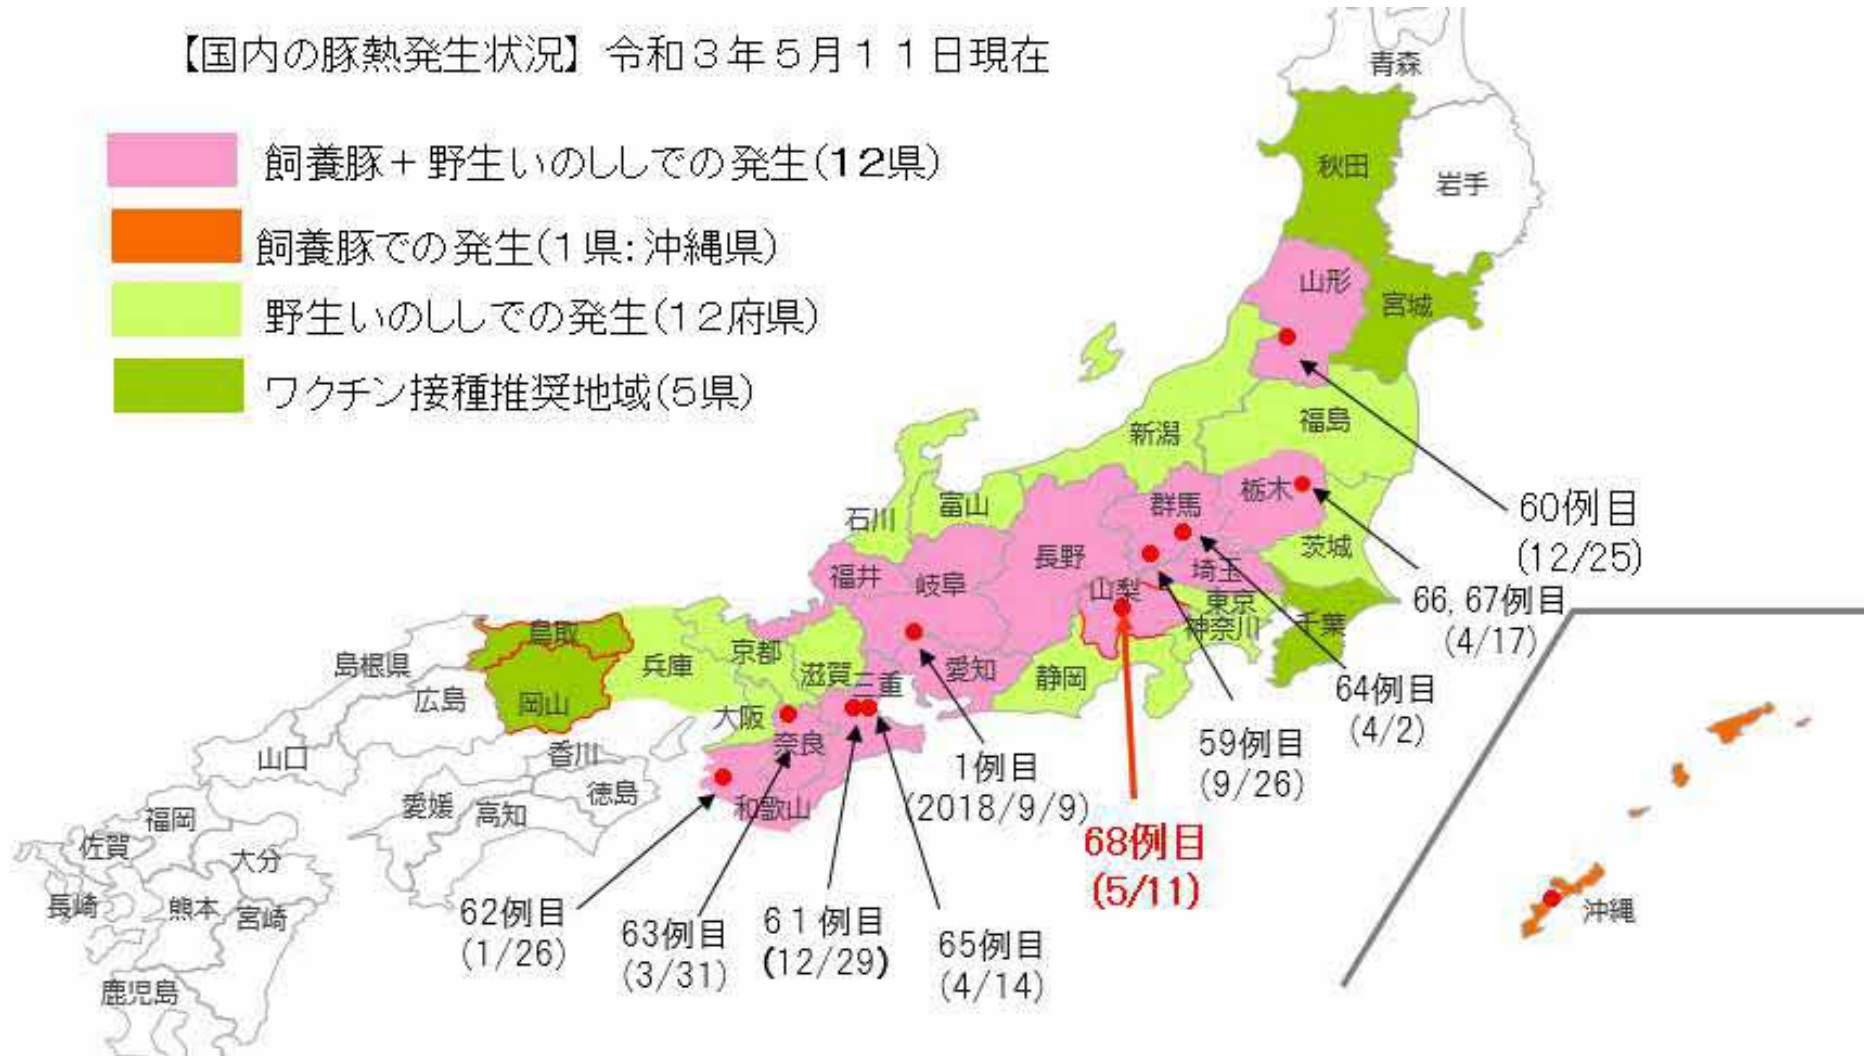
【国内の豚熱発生状況】令和３年５月１１日現在

飼養豚＋野生いのししでの発生(12県)
飼養豚での発生(1県: 沖縄県)
野生いのししでの発生(12府県)
ワクチン接種推奨地域(5県)

青森
秋田
岩手
山形
宮城
新潟
福島
栃木
群馬
茨城
石川
富山
長野
埼玉
福井
岐阜
山梨
東京
神奈川
千葉
鳥取
島根県
兵庫
京都
広島
岡山
滋賀
三重
愛知
静岡
大阪
奈良
山口
香川
徳島
和歌山
愛媛
高知
福岡
佐賀
大分
長崎
熊本
宮崎
鹿児島
沖縄

60例目
(12/25)
66, 67例目
(4/17)
64例目
(4/2)
59例目
(9/26)
68例目
(5/11)
1例目
(2018/9/9)
65例目
(4/14)
61例目
(12/29)
63例目
(3/31)
62例目
(1/26)